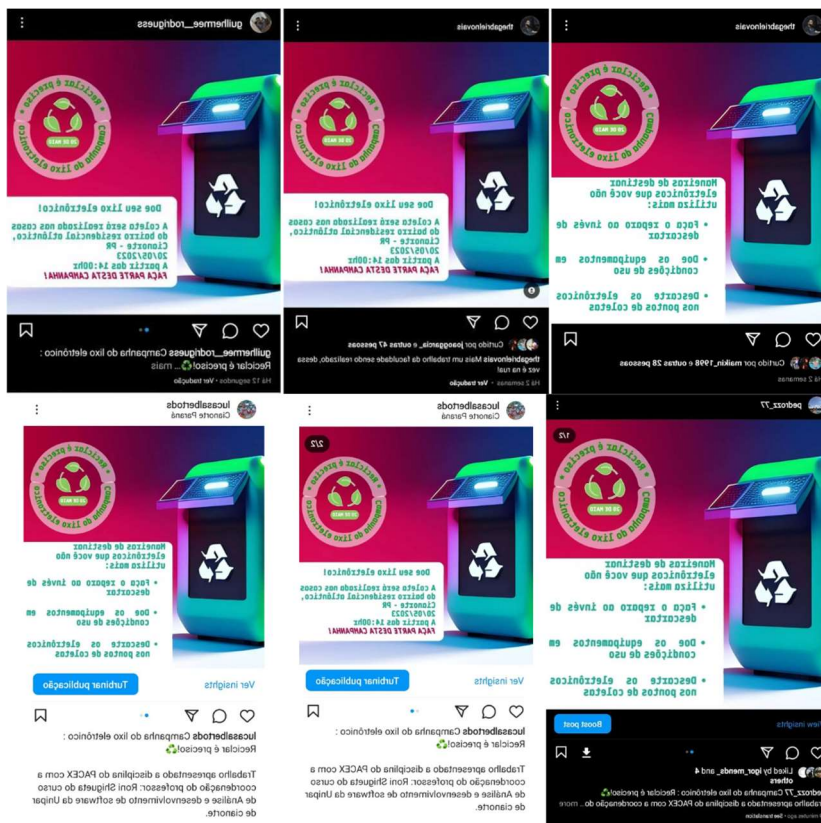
guilherme__rodriguess

• Reciclar é preciso! • Campanha do lixo eletrônico
20 DE MAIO

Doe seu lixo eletrônico!
A coleta será realizada nos cocos do baizzo residencial atlântico, Cianorte - PR
20/05/2023
A partir das 14:00hr
FAÇA PARTE DESTA CAMPANHA!

guilherme__rodriguess Campanha do lixo eletrônico : Reciclar é preciso!♻️... mais
Há 12 segundos • Ver tradução

thegabrielnovais

• Reciclar é preciso! • Campanha do lixo eletrônico
20 DE MAIO

Doe seu lixo eletrônico!
A coleta será realizado nos cocos do baizzo residencial atlântico, Cianorte - PR
20/05/2023
A partir das 14:00hr
FAÇA PARTE DESTA CAMPANHA!

Curtido por joaoggarcia_ e outras 47 pessoas
thegabrielnovais Mais um trabalho da faculdade sendo realizado, dessa vez é na rua!
Há 2 semanas • Ver tradução

thegabrielnovais

• Reciclar é preciso! • Campanha do lixo eletrônico
20 DE MAIO

Maneiras de destinar eletrônicos que você não utiliza mais:
• Faça o reparo ao invés de descartar
• Doe os equipamentos em condições de uso
• Descarte os eletrônicos nos pontos de coletas

Curtido por maikin_1998 e outras 28 pessoas
Há 2 semanas

lucasalbertods
Cianorte Paraná

• Reciclar é preciso! • Campanha do lixo eletrônico
20 DE MAIO

Maneiras de destinar eletrônicos que você não utiliza mais:
• Faça o reparo ao invés de descartar
• Doe os equipamentos em condições de uso
• Descarte os eletrônicos nos pontos de coletas

Ver insights
Turbinar publicação

lucasalbertods Campanha do lixo eletrônico : Reciclar é preciso!♻️

Trabalho apresentado a disciplina do PACEX com a coordenação do professor: Roni Shiguета do curso de Análise e desenvolvimento de software da Unipar de cianorte.

lucasalbertods
Cianorte Paraná

2/2

• Reciclar é preciso! • Campanha do lixo eletrônico
20 DE MAIO

A coleta será realizado nos cocos do baizzo residencial atlântico, Cianorte - PR
20/05/2023
A partir das 14:00hr
FAÇA PARTE DESTA CAMPANHA!

Ver insights
Turbinar publicação

lucasalbertods Campanha do lixo eletrônico : Reciclar é preciso!♻️

Trabalho apresentado a disciplina do PACEX com a coordenação do professor: Roni Shiguета do curso de Análise e desenvolvimento de software da Unipar de cianorte.

pedroz_77

1/2

• Reciclar é preciso! • Campanha do lixo eletrônico
20 DE MAIO

Maneiras de destinar eletrônicos que você não utiliza mais:
• Faça o reparo ao invés de descartar
• Doe os equipamentos em condições de uso
• Descarte os eletrônicos nos pontos de coletas

View insights
Boost post

Liked by igor_mendes_ and 4 others
pedroz_77 Campanha do lixo eletrônico : Reciclar é preciso!♻️
Trabalho apresentado a disciplina do PACEX com a coordenação do... more
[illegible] minutes ago • See translation